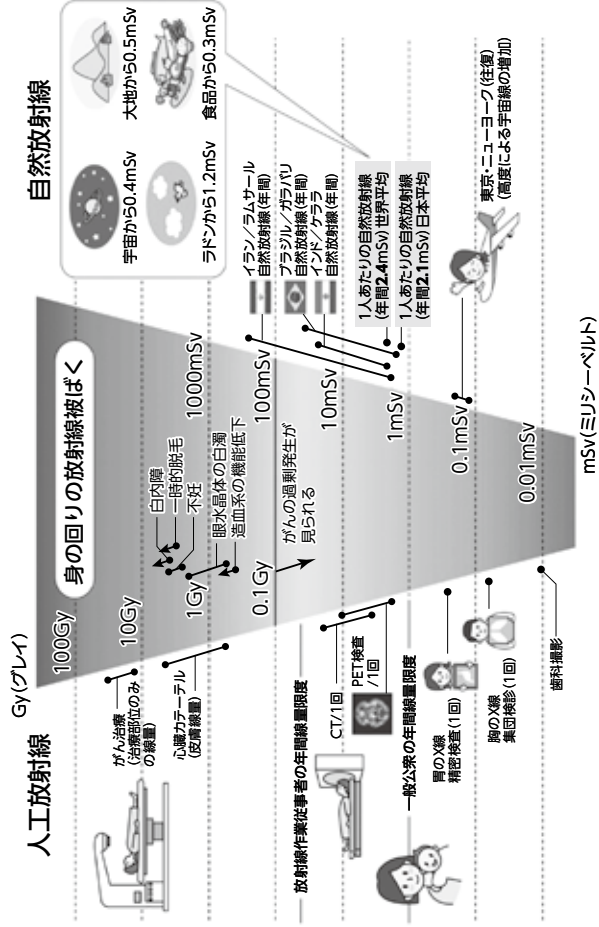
身の回りの放射線被ばく

自然放射線

宇宙から0.4mSv
大地から0.5mSv
ラドンから1.2mSv
食品から0.3mSv

イラン/ラムサール
自然放射線(年間)
ブラジル/ガラパリ
自然放射線(年間)
インド/ケララ
自然放射線(年間)

1人あたりの自然放射線
(年間2.4mSv)世界平均
1人あたりの自然放射線
(年間2.1mSv)日本平均

東京・ニューヨーク(往復)
(高度による宇宙線の増加)

人工放射線

Gy(グレイ)
100Gy
10Gy
1Gy
0.1 Gy

1000mSv
100mSv
10mSv
1mSv
0.1mSv
0.01mSv
mSv(ミリシーベルト)

白内障
一時的脱毛
不妊
眼水晶体の白濁
造血系の機能低下
がんの過剰発生が見られる

がん治療
(治療部位のみの線量)
心臓カテーテル
(皮膚線量)

放射線作業従事者の年間線量限度
CT/1回
PET検査/1回
一般公衆の年間線量限度
胃のX線精密検査(1回)
胸のX線集団検診(1回)
歯科撮影